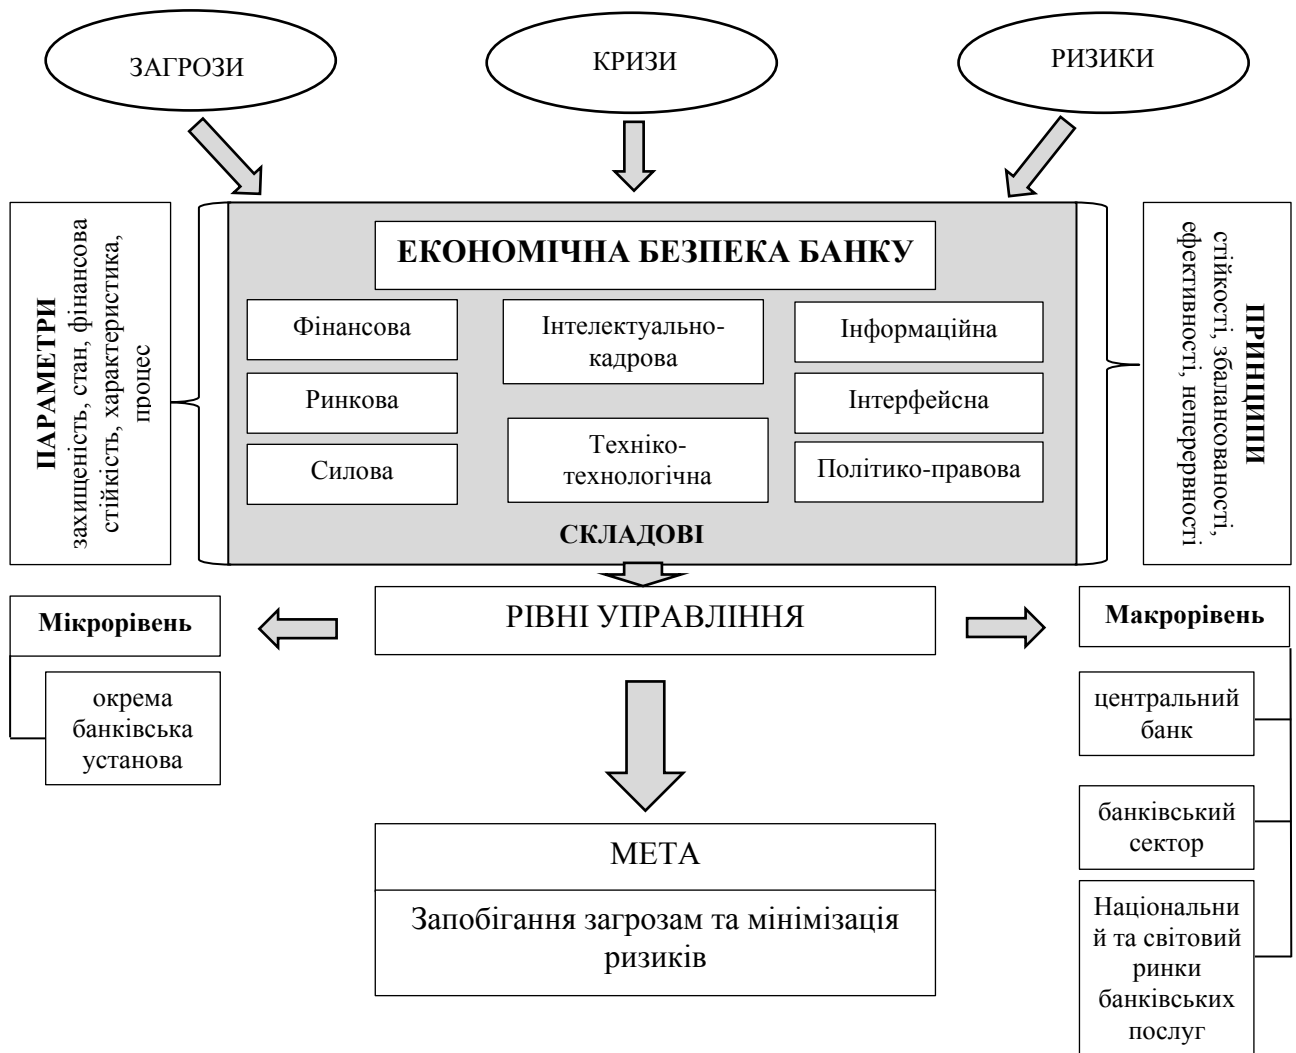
ЗАГРОЗИ

КРИЗИ

РИЗИКИ

ПАРАМЕТРИ
захищеність, стан, фінансова стійкість, характеристика, процес

ЕКОНОМІЧНА БЕЗПЕКА БАНКУ

Фінансова

Інтелектуально-кадрова

Інформаційна

Ринкова

Інтерфейсна

Техніко-технологічна

Силова

Політико-правова

СКЛАДОВІ

ПРИНЦИПИ
стійкості, збалансованості, ефективності, неперервності

Мікрорівень

окрема банківська установа

РІВНІ УПРАВЛІННЯ

Макрорівень

центральний банк

банківський сектор

Національни й та світовий ринки банківських послуг

МЕТА

Запобігання загрозам та мінімізація ризиків